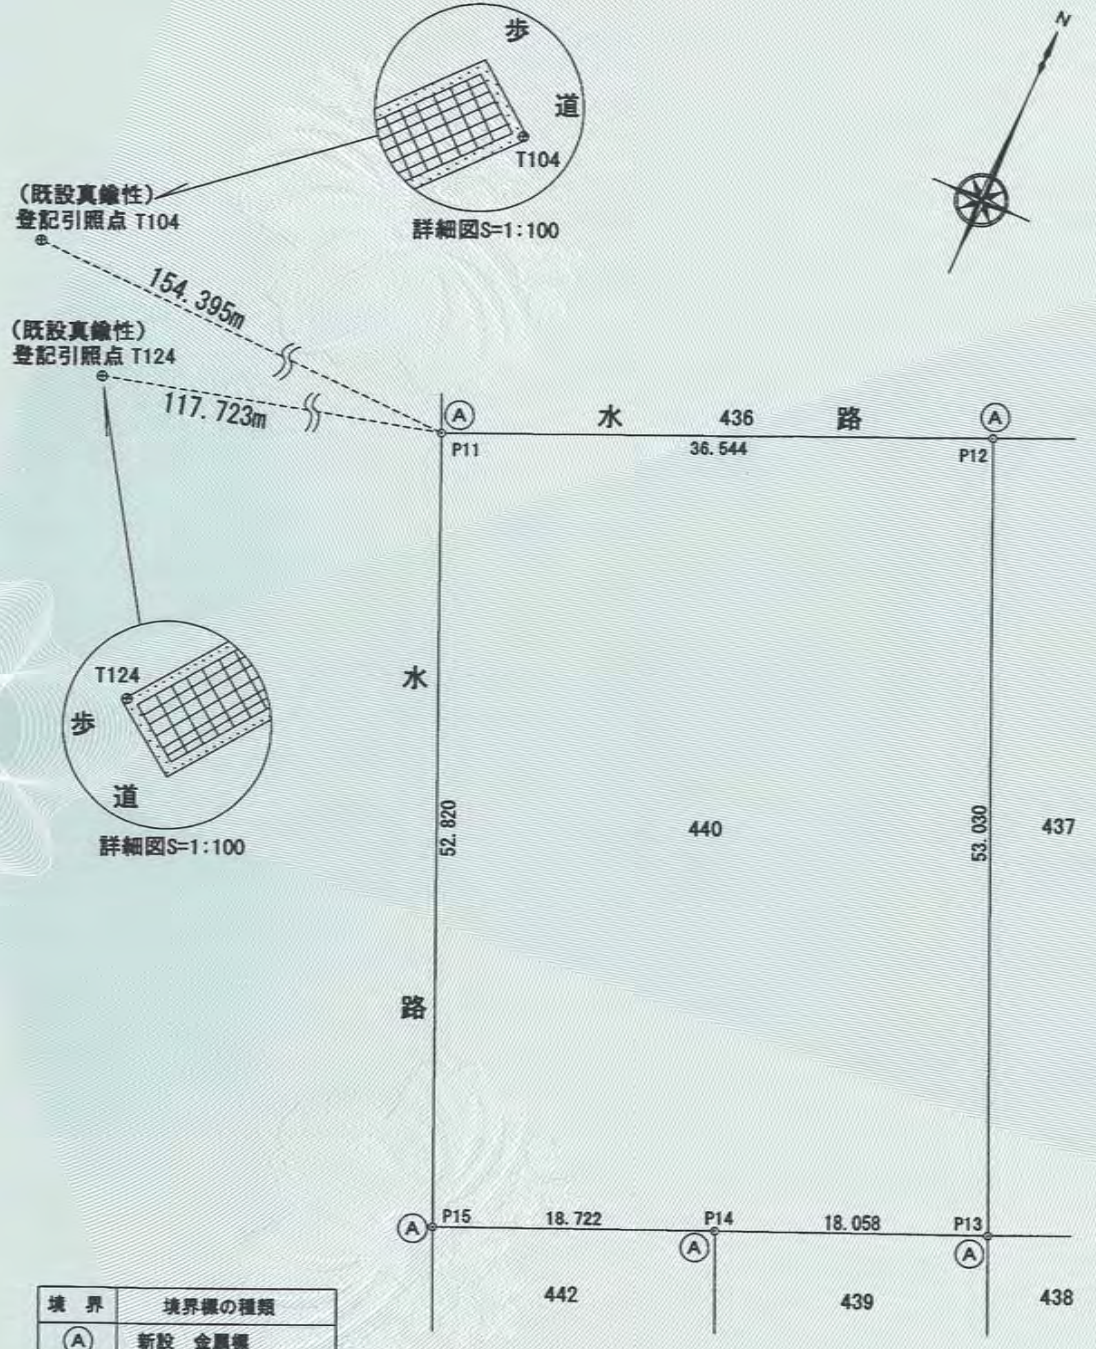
歩
道
T104
詳細図S=1:100

N

(既設真鍮性)
登記引照点 T104

154.395m

(既設真鍮性)
登記引照点 T124

117.723m

Ⓐ 水 436 路 Ⓐ
P11 36.544 P12

T124
歩
道
詳細図S=1:100

水

52.820

440

53.030

437

路

Ⓐ P15 18.722 P14 18.058 P13
Ⓐ Ⓐ

442 439 438

| 境界 | 境界標の種類 |
|---|---|
| Ⓐ | 新設 金属標 |